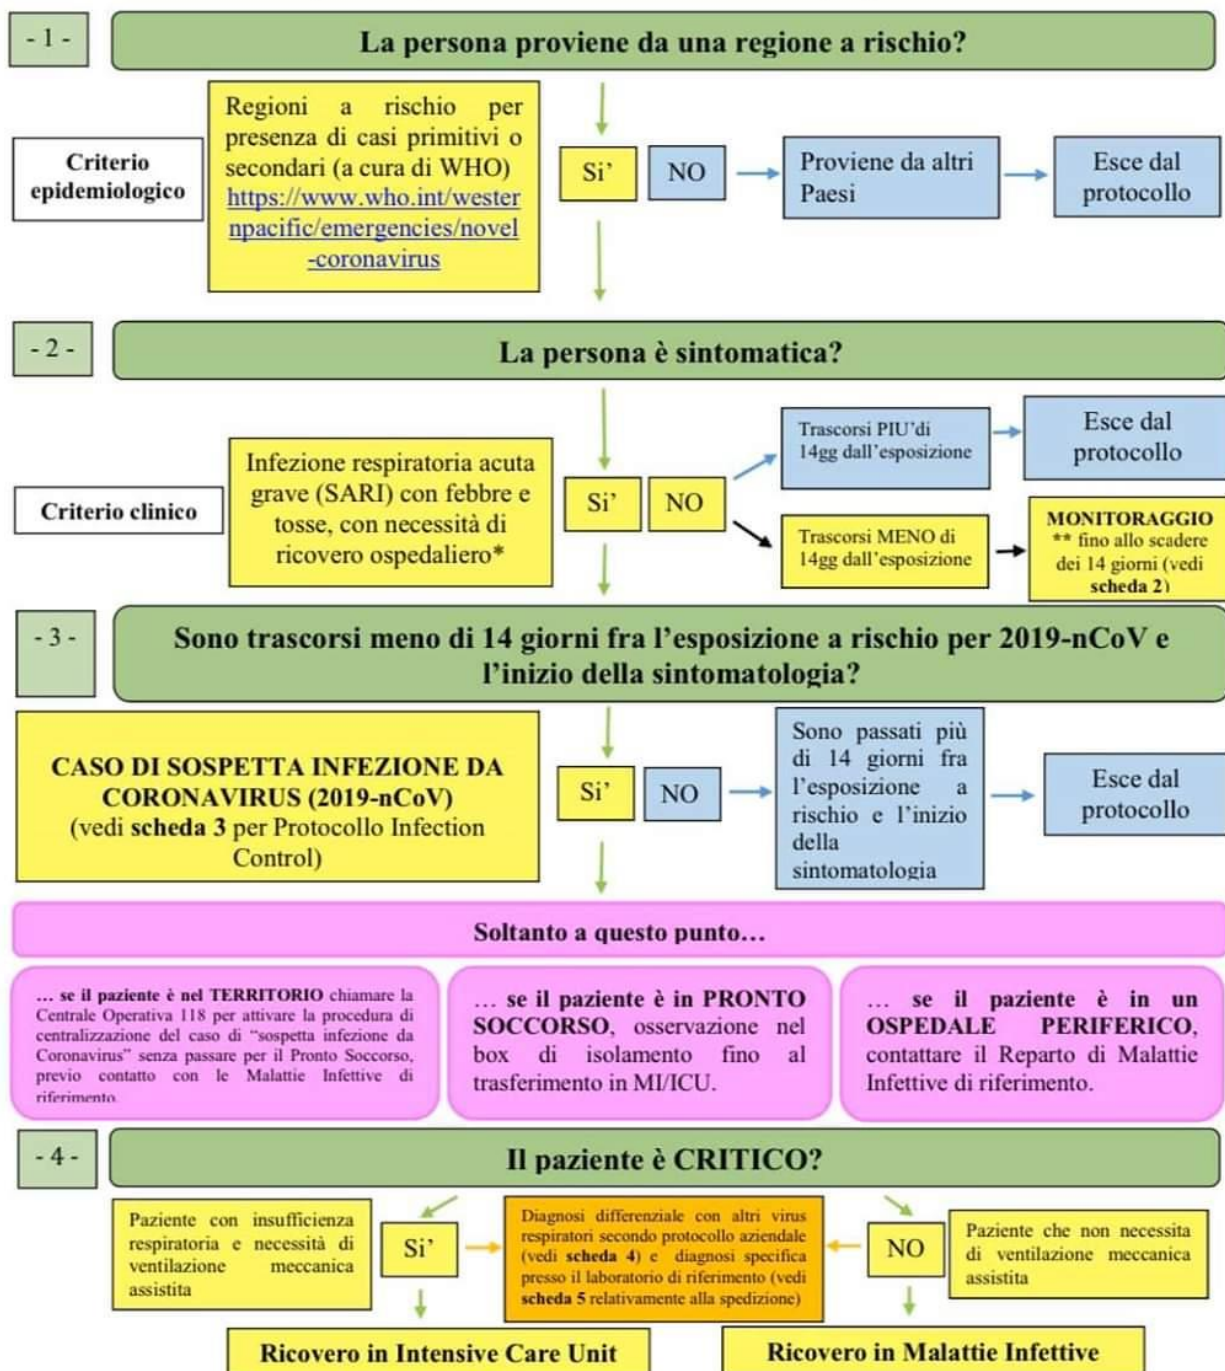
- 1 -

La persona proviene da una regione a rischio?

Criterio epidemiologico

Regioni a rischio per presenza di casi primitivi o secondari (a cura di WHO) https://www.who.int/westernpacific/emergencies/novel-coronavirus

Si'

NO

Proviene da altri Paesi

Esce dal protocollo

- 2 -

La persona è sintomatica?

Criterio clinico

Infezione respiratoria acuta grave (SARI) con febbre e tosse, con necessità di ricovero ospedaliero*

Si'

NO

Trascorsi PIU'di 14gg dall'esposizione

Esce dal protocollo

Trascorsi MENO di 14gg dall'esposizione

MONITORAGGIO ** fino allo scadere dei 14 giorni (vedi scheda 2)

- 3 -

Sono trascorsi meno di 14 giorni fra l'esposizione a rischio per 2019-nCoV e l'inizio della sintomatologia?

CASO DI SOSPETTA INFEZIONE DA CORONAVIRUS (2019-nCoV) (vedi scheda 3 per Protocollo Infection Control)

Si'

NO

Sono passati più di 14 giorni fra l'esposizione a rischio e l'inizio della sintomatologia

Esce dal protocollo

Soltanto a questo punto…

… se il paziente è nel TERRITORIO chiamare la Centrale Operativa 118 per attivare la procedura di centralizzazione del caso di "sospetta infezione da Coronavirus" senza passare per il Pronto Soccorso, previo contatto con le Malattie Infettive di riferimento.

… se il paziente è in PRONTO SOCCORSO, osservazione nel box di isolamento fino al trasferimento in MI/ICU.

… se il paziente è in un OSPEDALE PERIFERICO, contattare il Reparto di Malattie Infettive di riferimento.

- 4 -

Il paziente è CRITICO?

Paziente con insufficienza respiratoria e necessità di ventilazione meccanica assistita

Si'

Diagnosi differenziale con altri virus respiratori secondo protocollo aziendale (vedi scheda 4) e diagnosi specifica presso il laboratorio di riferimento (vedi scheda 5 relativamente alla spedizione)

NO

Paziente che non necessita di ventilazione meccanica assistita

Ricovero in Intensive Care Unit

Ricovero in Malattie Infettive